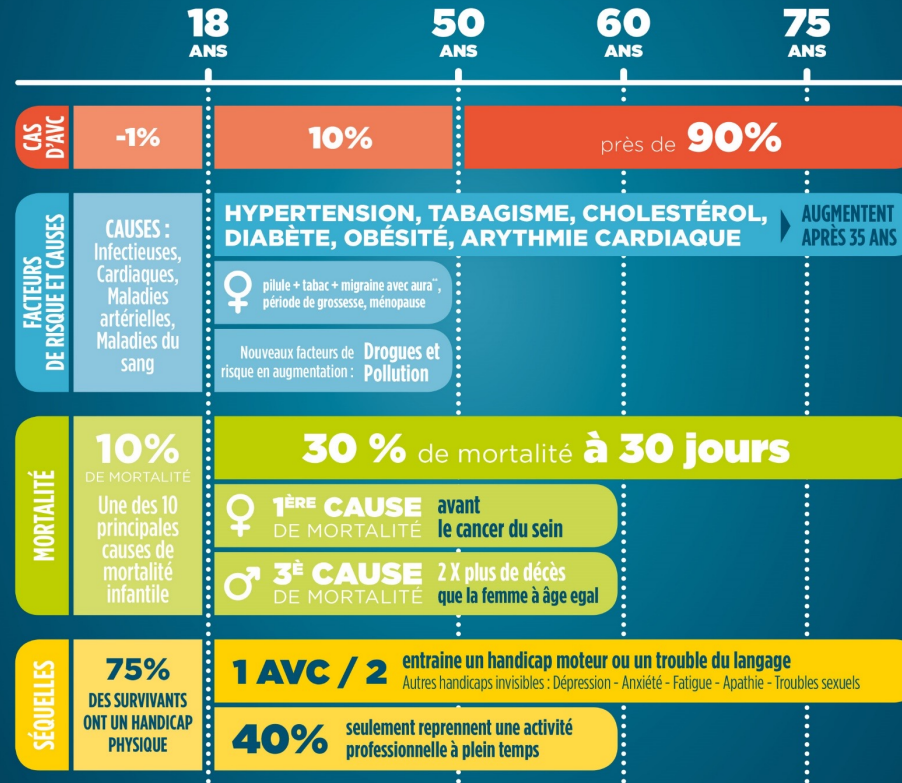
18 ANS
50 ANS
60 ANS
75 ANS

CAS D'AVC
-1%
10%
près de 90%

FACTEURS DE RISQUE ET CAUSES
CAUSES : Infectieuses, Cardiaques, Maladies artérielles, Maladies du sang
HYPERTENSION, TABAGISME, CHOLESTÉROL, DIABÈTE, OBÉSITÉ, ARYTHMIE CARDIAQUE
AUGMENTENT APRÈS 35 ANS
♀ pilule + tabac + migraine avec aura**, période de grossesse, ménopause
Nouveaux facteurs de risque en augmentation : Drogues et Pollution

MORTALITÉ
10% DE MORTALITÉ
Une des 10 principales causes de mortalité infantile
30 % de mortalité à 30 jours
♀ 1ÈRE CAUSE DE MORTALITÉ avant le cancer du sein
♂ 3È CAUSE DE MORTALITÉ 2 X plus de décès que la femme à âge egal

SÉQUELLES
75% DES SURVIVANTS ONT UN HANDICAP PHYSIQUE
1 AVC / 2 entraine un handicap moteur ou un trouble du langage
Autres handicaps invisibles : Dépression - Anxiété - Fatigue - Apathie - Troubles sexuels
40% seulement reprennent une activité professionnelle à plein temps